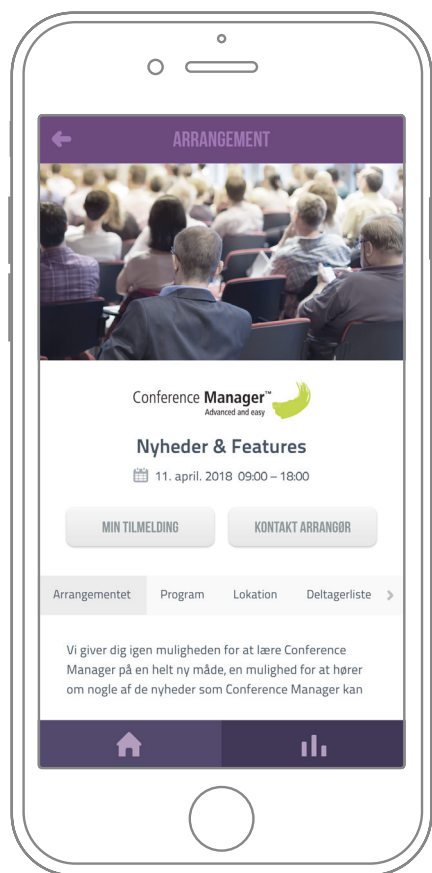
ARRANGEMENT

Conference Manager™
Advanced and easy

Nyheder & Features

11. april. 2018 09:00 – 18:00

MIN TILMELDING

KONTAKT ARRANGØR

Arrangementet Program Lokation Deltagerliste

Vi giver dig igen muligheden for at lære Conference Manager på en helt ny måde, en mulighed for at hører om nogle af de nyheder som Conference Manager kan